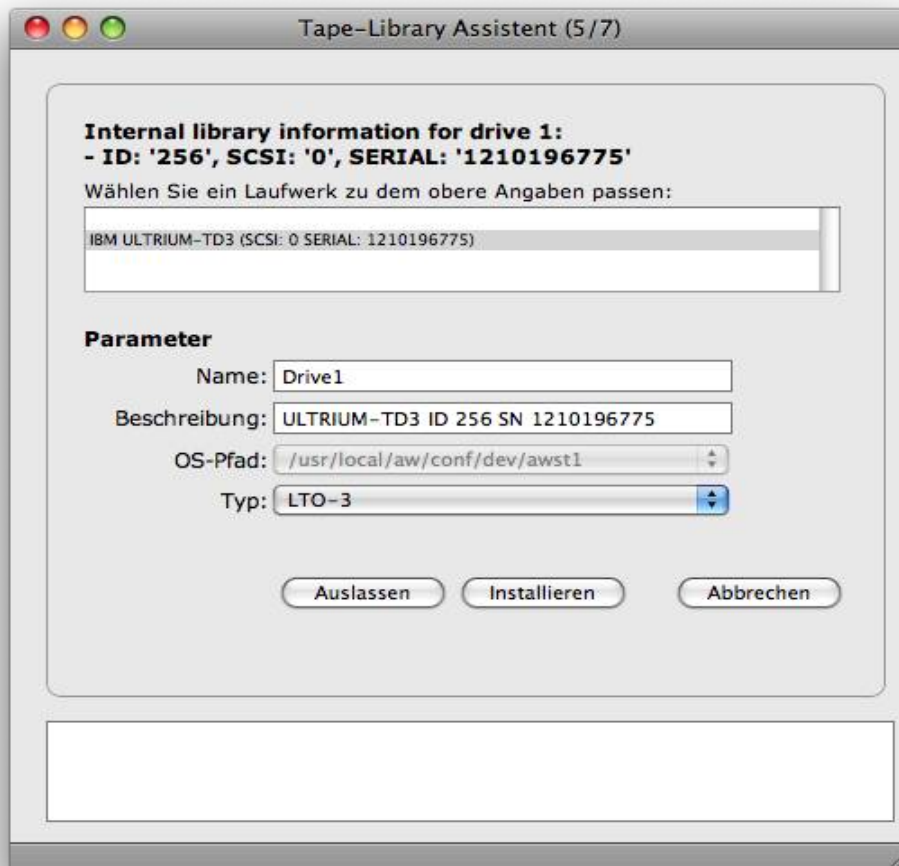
Tape-Library Assistent (5/7)

Internal library information for drive 1:
- ID: '256', SCSI: '0', SERIAL: '1210196775'

Wählen Sie ein Laufwerk zu dem obere Angaben passen:

IBM ULTRIUM-TD3 (SCSI: 0 SERIAL: 1210196775)

Parameter

Name: Drive1

Beschreibung: ULTRIUM-TD3 ID 256 SN 1210196775

OS-Pfad: /usr/local/aw/conf/dev/awst1

Typ: LTO-3

Auslassen

Installieren

Abbrechen